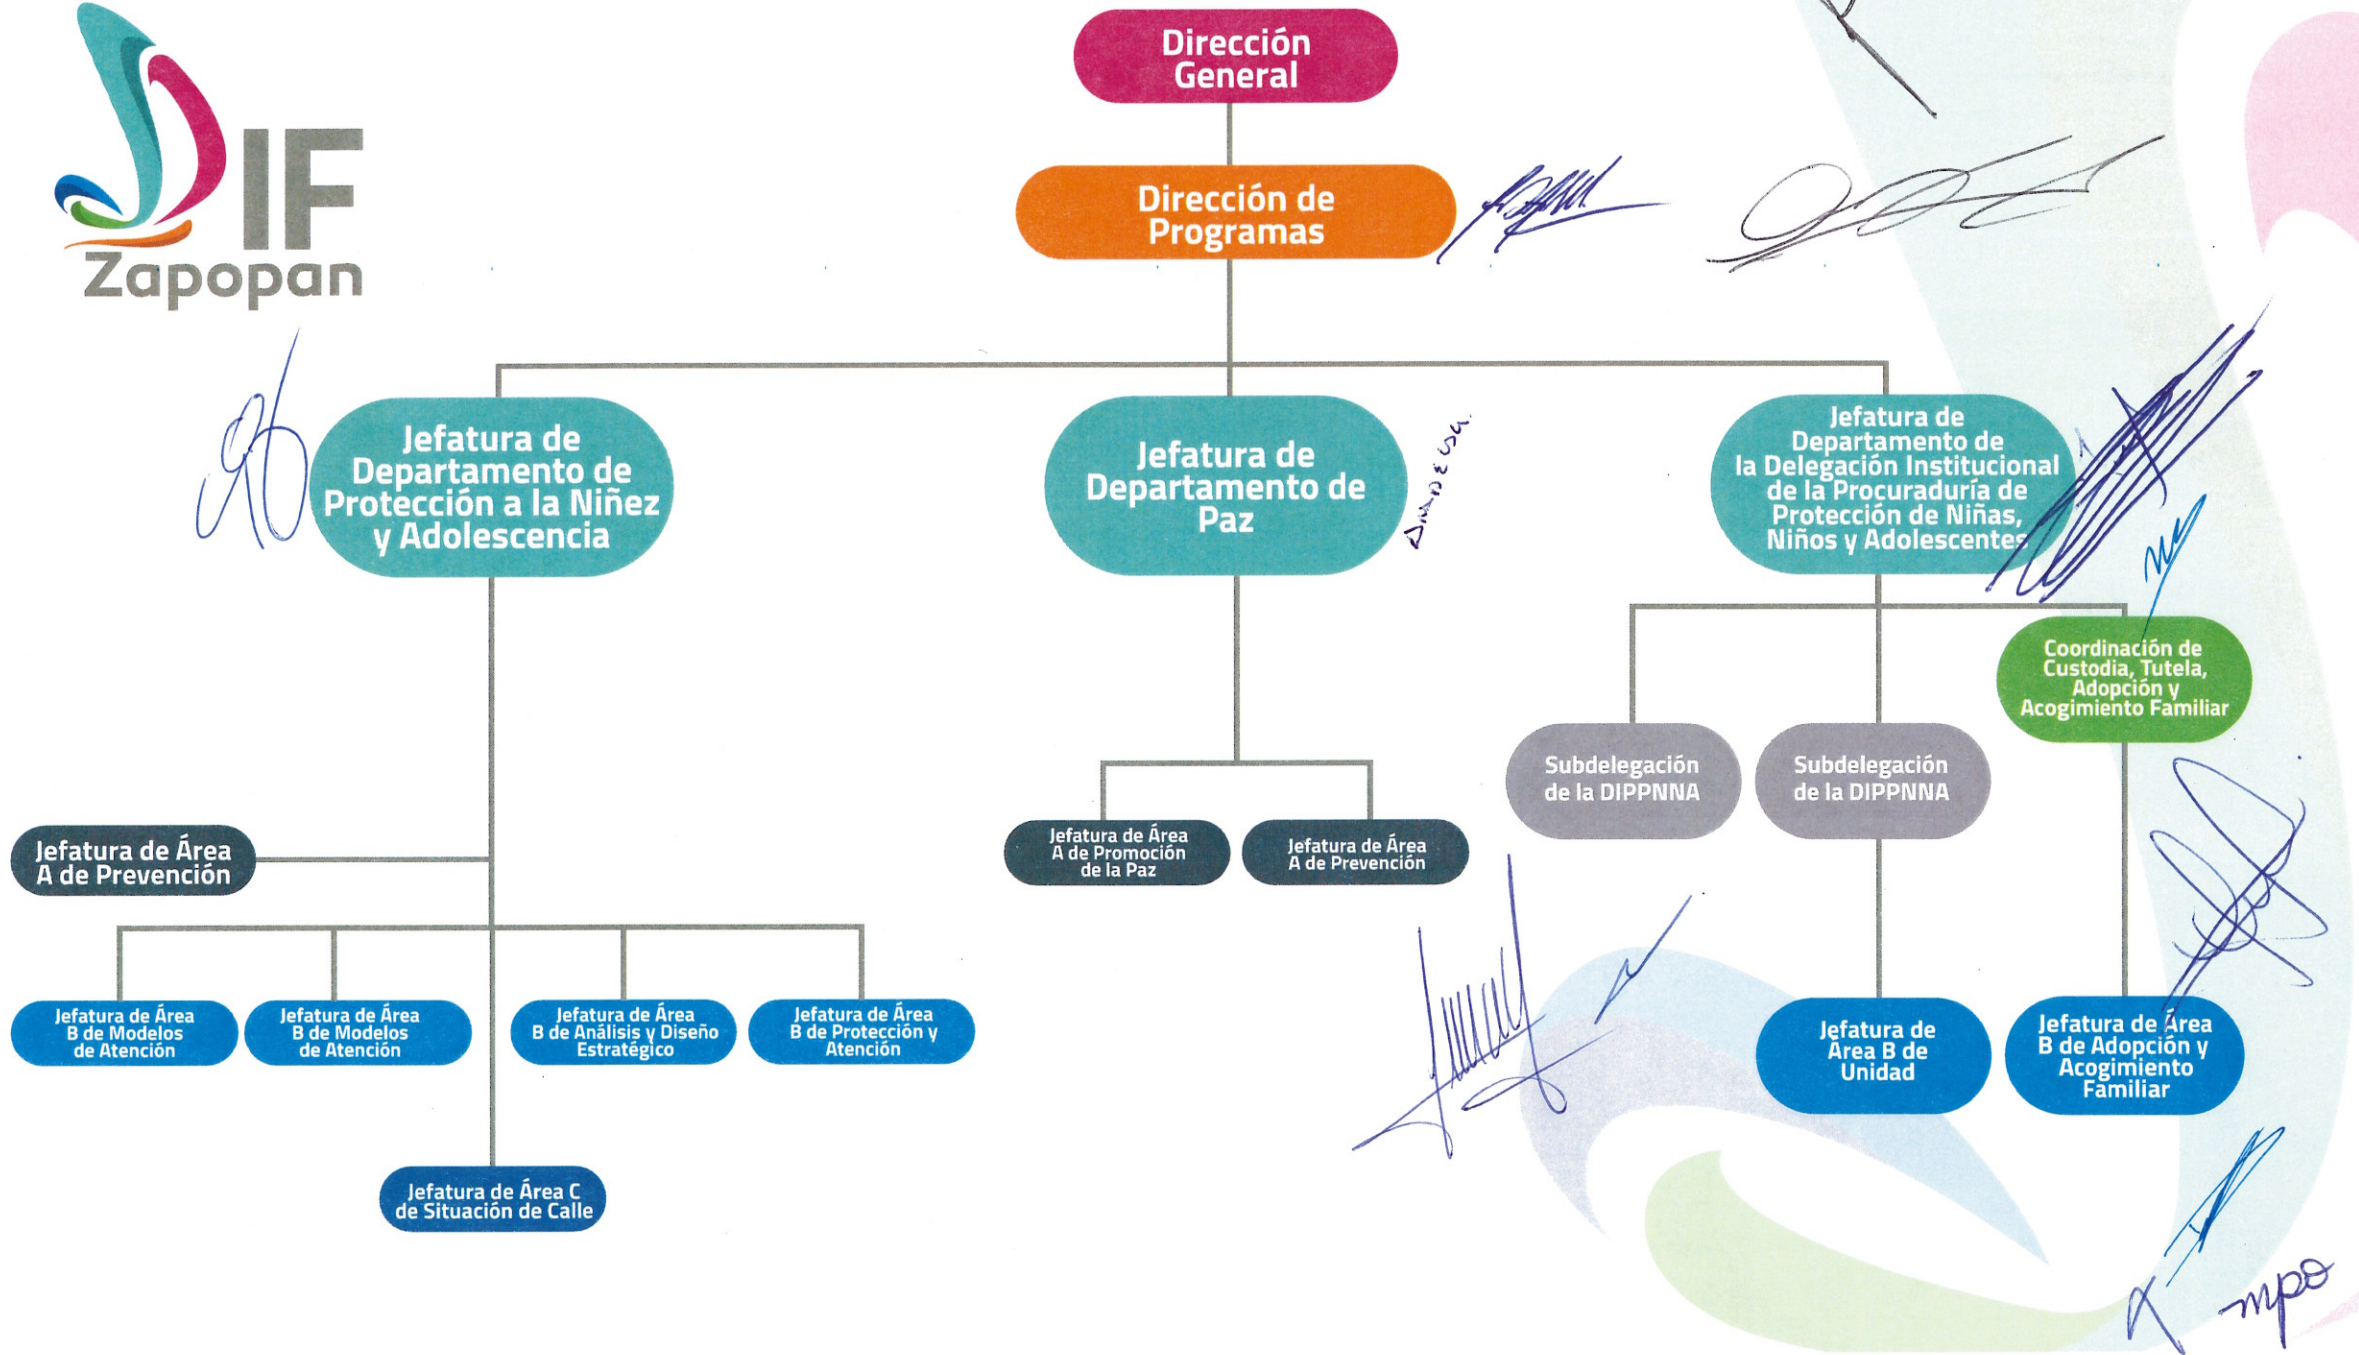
DIF Zapopan

Dirección General

Dirección de Programas

Jefatura de Departamento de Protección a la Niñez y Adolescencia

Jefatura de Departamento de Paz

Jefatura de Departamento de la Delegación Institucional de la Procuraduría de Protección de Niñas, Niños y Adolescentes

Coordinación de Custodia, Tutela, Adopción y Acogimiento Familiar

Subdelegación de la DIPPNNA

Subdelegación de la DIPPNNA

Jefatura de Área A de Prevención

Jefatura de Área A de Promoción de la Paz

Jefatura de Área A de Prevención

Jefatura de Área B de Modelos de Atención

Jefatura de Área B de Modelos de Atención

Jefatura de Área B de Análisis y Diseño Estratégico

Jefatura de Área B de Protección y Atención

Jefatura de Área B de Unidad

Jefatura de Área B de Adopción y Acogimiento Familiar

Jefatura de Área C de Situación de Calle